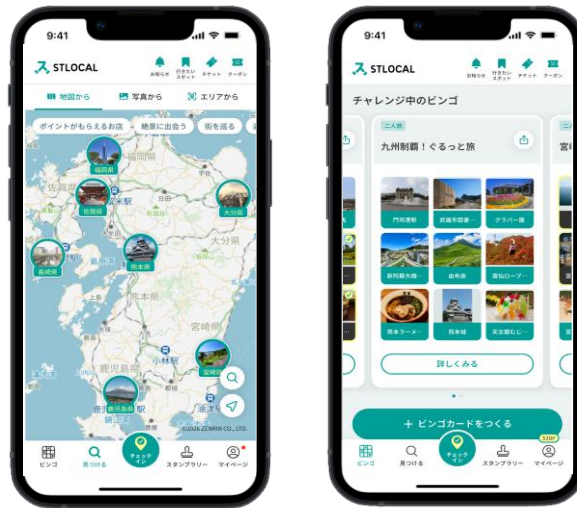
9:41

STLOCAL

お知らせ 行きたいスポット チケット クーポン

地図から 写真から エリアから

ポイントがもらえるお店 絶景に出会う 街を巡る

福岡県
佐賀県
大分県
長崎県
熊本県
宮崎県
鹿児島県

福岡
佐賀
久留米駅
大分県
長崎
熊本
宮崎県
小林駅
鹿児島
鹿屋

©2024 ZENRIN CO., LTD.

ビンゴ 見つける チェックイン スタンプラリー マイページ

9:41

STLOCAL

お知らせ 行きたいスポット チケット クーポン

チャレンジ中のビンゴ

二人旅

九州制覇！ぐるっと旅

門司港駅
武雄市図書...
グラバー園
阿蘇大橋...
由布岳
雲仙ロープ...
熊本ラーメ...
熊本城
天文館むじ...

詳しくみる

＋ ビンゴカードをつくる

ビンゴ 見つける チェックイン スタンプラリー マイページ